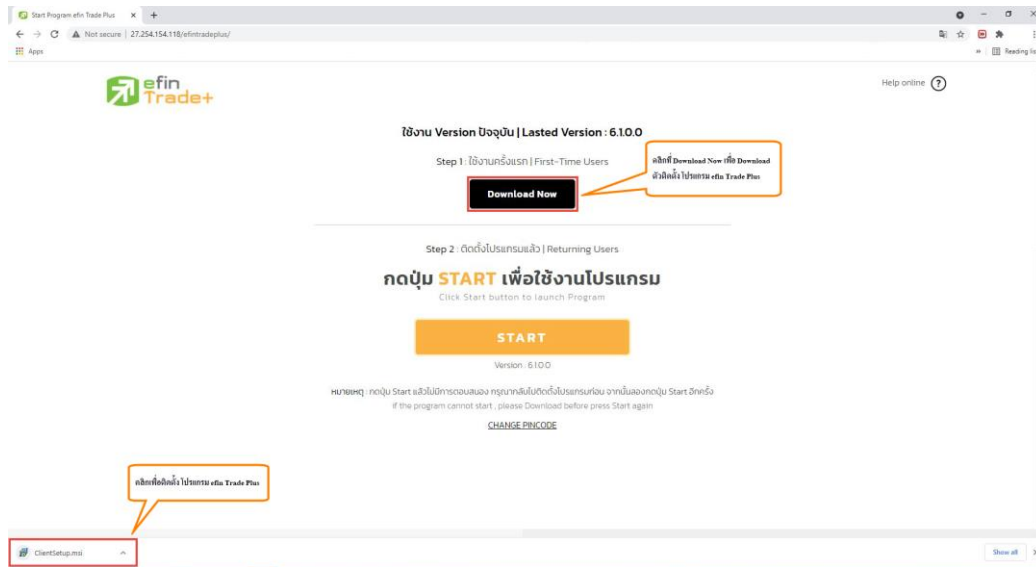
Start Program efin Trade Plus × +

← → C ▲ Not secure | 27.254.154.118/efintradeplus/

Apps

Reading list

efin Trade+

Help online ?

ใช้งาน Version ปัจจุบัน | Lasted Version : 6.1.0.0

Step 1 : ใช้งานครั้งแรก | First-Time Users

Download Now

คลิกที่ Download Now เพื่อ Download ตัวติดตั้งโปรแกรม efin Trade Plus

Step 2 : ติดตั้งโปรแกรมแล้ว | Returning Users

กดปุ่ม START เพื่อใช้งานโปรแกรม

Click Start button to launch Program

START

Version : 6.1.0.0

หมายเหตุ : กดปุ่ม Start แล้วไม่มีการตอบสนอง กรุณากลับไปติดตั้งโปรแกรมก่อน จากนั้นลองกดปุ่ม Start อีกครั้ง

If the program cannot start , please Download before press Start again

CHANGE PINCODE

คลิกเพื่อติดตั้งโปรแกรม efin Trade Plus

ClientSetup.msi ^

Show all